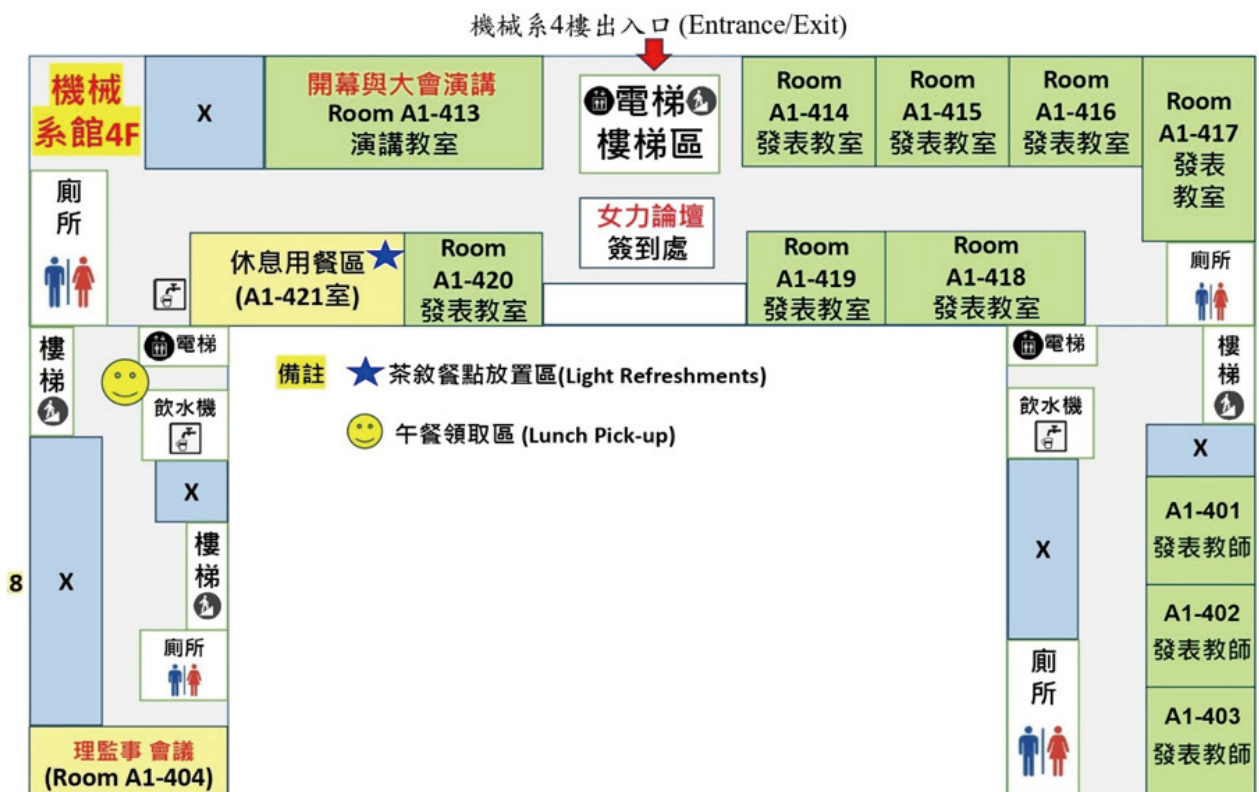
機械系4樓出入口 (Entrance/Exit)

機械系館4F

X

開幕與大會演講
Room A1-413
演講教室

電梯
樓梯區

Room A1-414 發表教室

Room A1-415 發表教室

Room A1-416 發表教室

Room A1-417 發表教室

廁所

女力論壇
簽到處

休息用餐區
(A1-421室)

Room A1-420 發表教室

Room A1-419 發表教室

Room A1-418 發表教室

廁所

樓梯

電梯

備註 茶敘餐點放置區(Light Refreshments)

午餐領取區 (Lunch Pick-up)

電梯

樓梯

飲水機

飲水機

X

X

X

A1-401 發表教師

樓梯

8

X

X

A1-402 發表教師

廁所

廁所

A1-403 發表教師

理監事 會議
(Room A1-404)